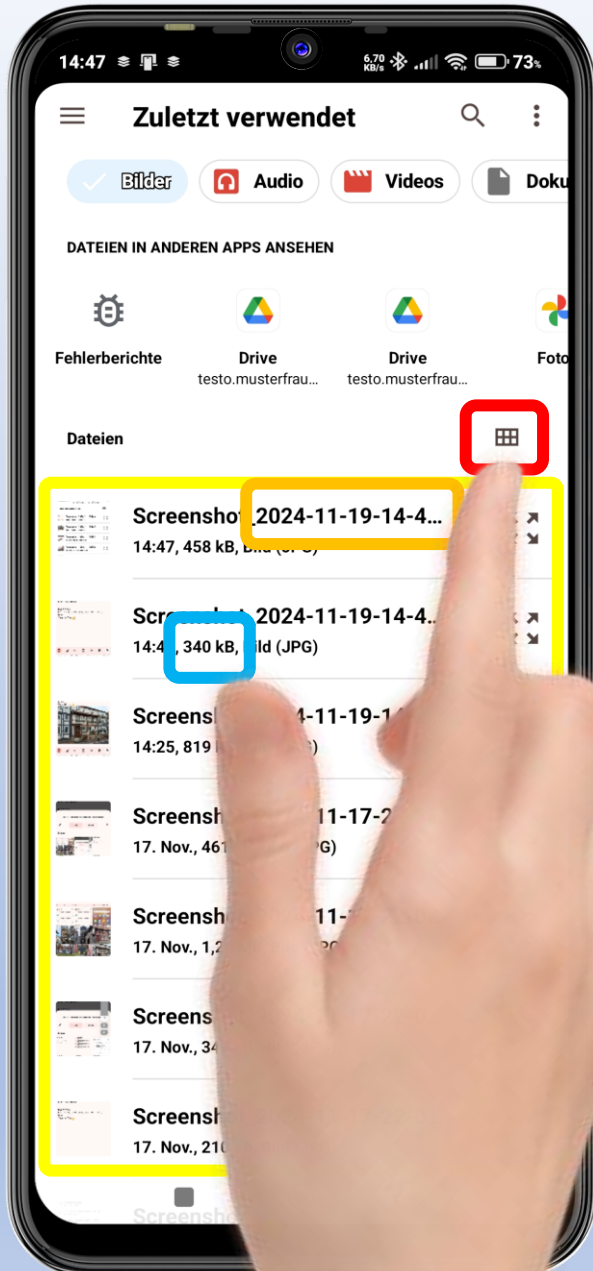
14:47 6,70 KB/s 73%

Zuletzt verwendet

Bilder Audio Videos Doku

DATEIEN IN ANDEREN APPS ANSEHEN

Fehlerberichte
Drive testo.musterfrau...
Drive testo.musterfrau...
Foto

Dateien

Screenshot_2024-11-19-14-4...
14:47, 458 kB, Bild (JPG)

Screenshot_2024-11-19-14-4...
14:4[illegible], 340 kB, Bild (JPG)

Screensh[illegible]4-11-19-1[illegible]
14:25, 819 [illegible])

Screensh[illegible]11-17-2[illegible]
17. Nov., 461 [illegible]PG)

Screensho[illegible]11-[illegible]
17. Nov., 1,2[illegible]

Screens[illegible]
17. Nov., 34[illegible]

Screensh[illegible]
17. Nov., 210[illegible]

Screensho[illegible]